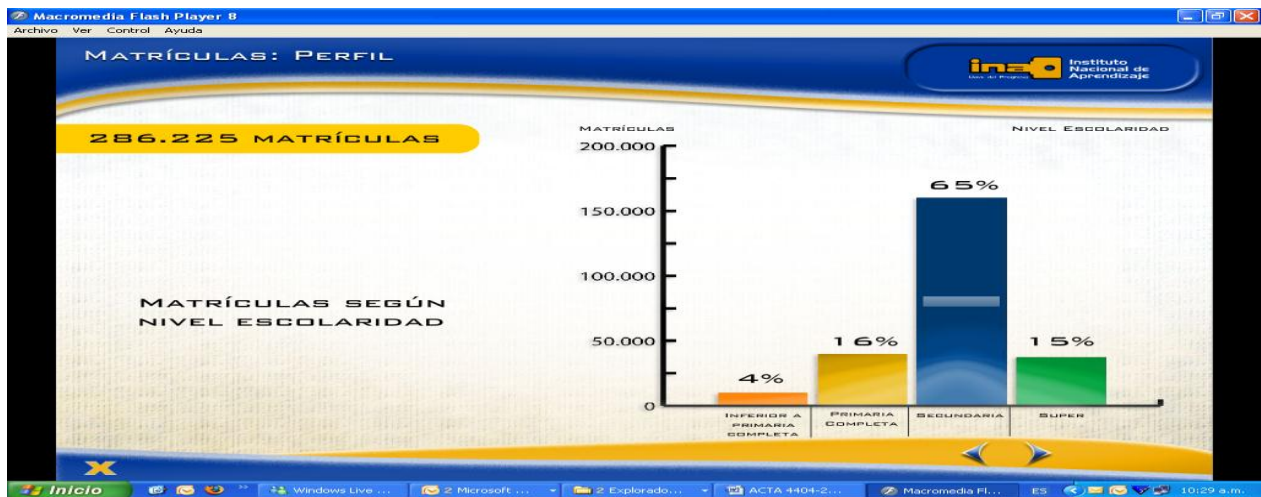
Macromedia Flash Player 8
Archivo Ver Control Ayuda

MATRÍCULAS: PERFIL

ina Instituto Nacional de Aprendizaje

286.225 MATRÍCULAS

MATRÍCULAS

NIVEL ESCOLARIDAD

200.000
150.000
100.000
50.000
0

65%
16%
15%
4%

INFERIOR A PRIMARIA COMPLETA
PRIMARIA COMPLETA
SECUNDARIA
SUPER

MATRÍCULAS SEGÚN NIVEL ESCOLARIDAD

X

Inicio
Windows Live ...
2 Microsoft ...
2 Explorado...
ACTA 4404-2...
Macromedia Fl...
ES
10:29 a.m.